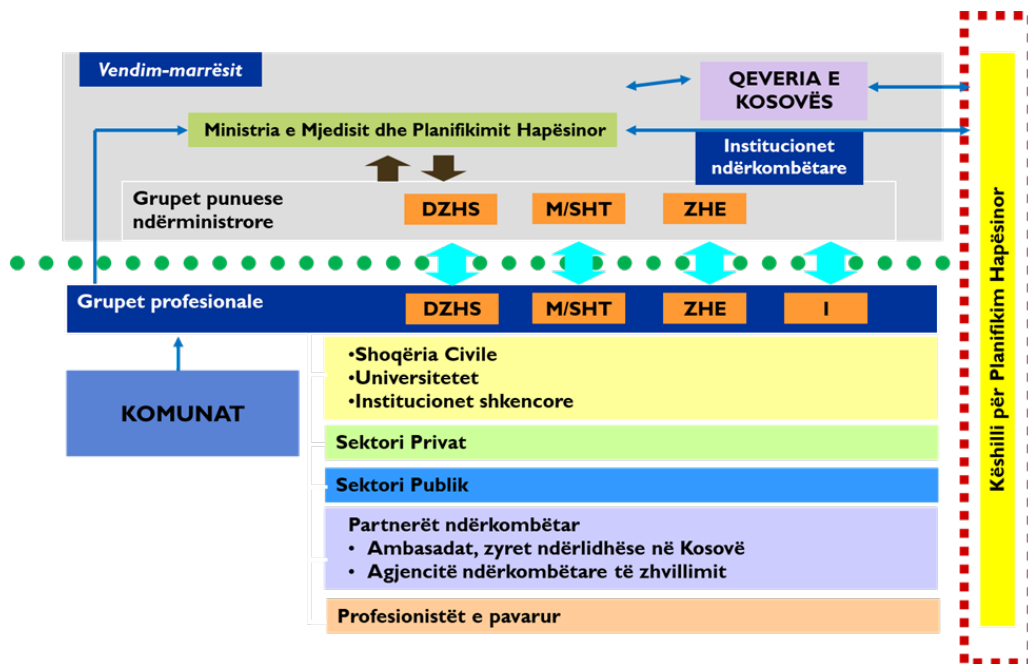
Vendim-marrësit

QEVERIA E KOSOVËS

Ministria e Mjedisit dhe Planifikimit Hapësinor

Institucionet ndërkombëtare

Grupet punuese ndërministrore

DZHS

M/SHT

ZHE

Grupet profesionale

DZHS

M/SHT

ZHE

I

KOMUNAT

•Shoqëria Civile
•Universitetet
•Institucionet shkencore

Sektori Privat

Sektori Publik

Partnerët ndërkombëtar
• Ambasadat, zyret ndërlidhëse në Kosovë
• Agjencitë ndërkombëtare të zhvillimit

Profesionistët e pavarur

Këshilli për Planifikim Hapësinor